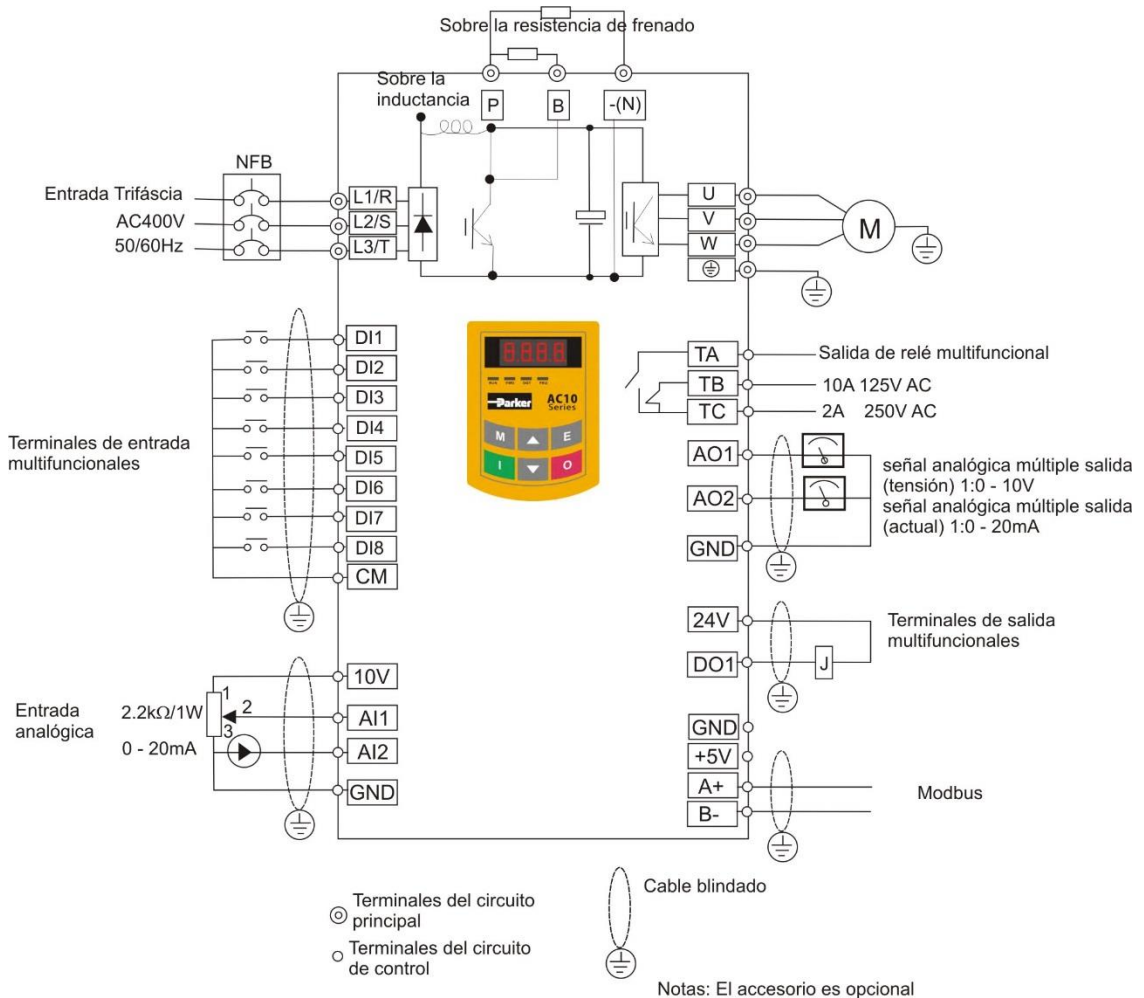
Sobre la resistencia de frenado

Sobre la inductancia

P

B

-(N)

NFB

Entrada Trifáscia

AC400V

50/60Hz

L1/R

L2/S

L3/T

U

V

W

M

DI1

DI2

DI3

DI4

DI5

DI6

DI7

DI8

CM

Terminales de entrada multifuncionales

8888

Parker

AC10 Series

M

E

I

O

TA

TB

TC

Salida de relé multifuncional

10A 125V AC

2A 250V AC

AO1

AO2

GND

señal analógica múltiple salida (tensión) 1:0 - 10V

señal analógica múltiple salida (actual) 1:0 - 20mA

24V

DO1

J

Terminales de salida multifuncionales

Entrada analógica

2.2k$\Omega$/1W

1

2

3

0 - 20mA

10V

AI1

AI2

GND

GND

+5V

A+

B-

Modbus

Terminales del circuito principal

Terminales del circuito de control

Cable blindado

Notas: El accesorio es opcional